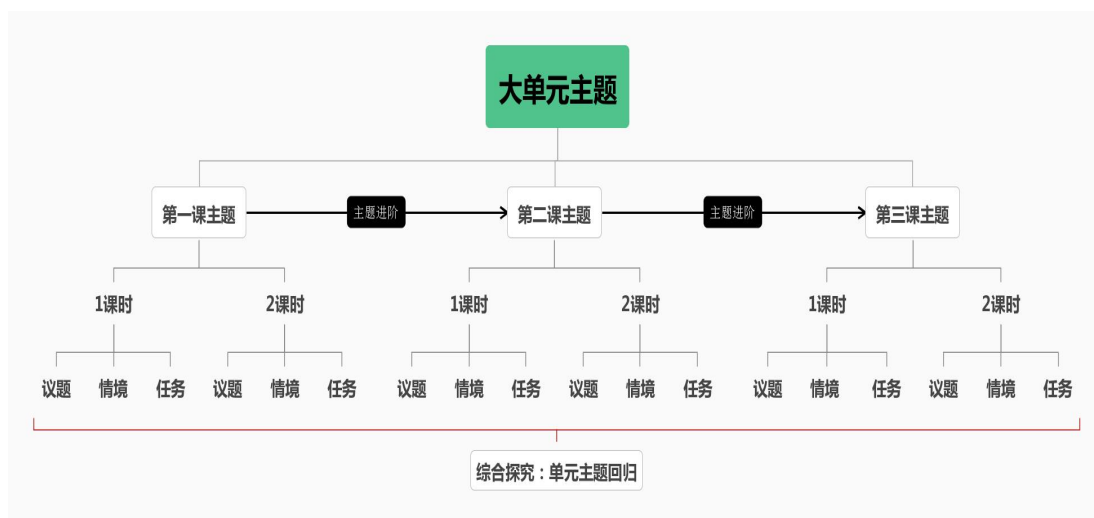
大单元主题

第一课主题
主题进阶
第二课主题
主题进阶
第三课主题

1课时
2课时
1课时
2课时
1课时
2课时

议题
情境
任务
议题
情境
任务
议题
情境
任务
议题
情境
任务
议题
情境
任务
议题
情境
任务

综合探究：单元主题回归